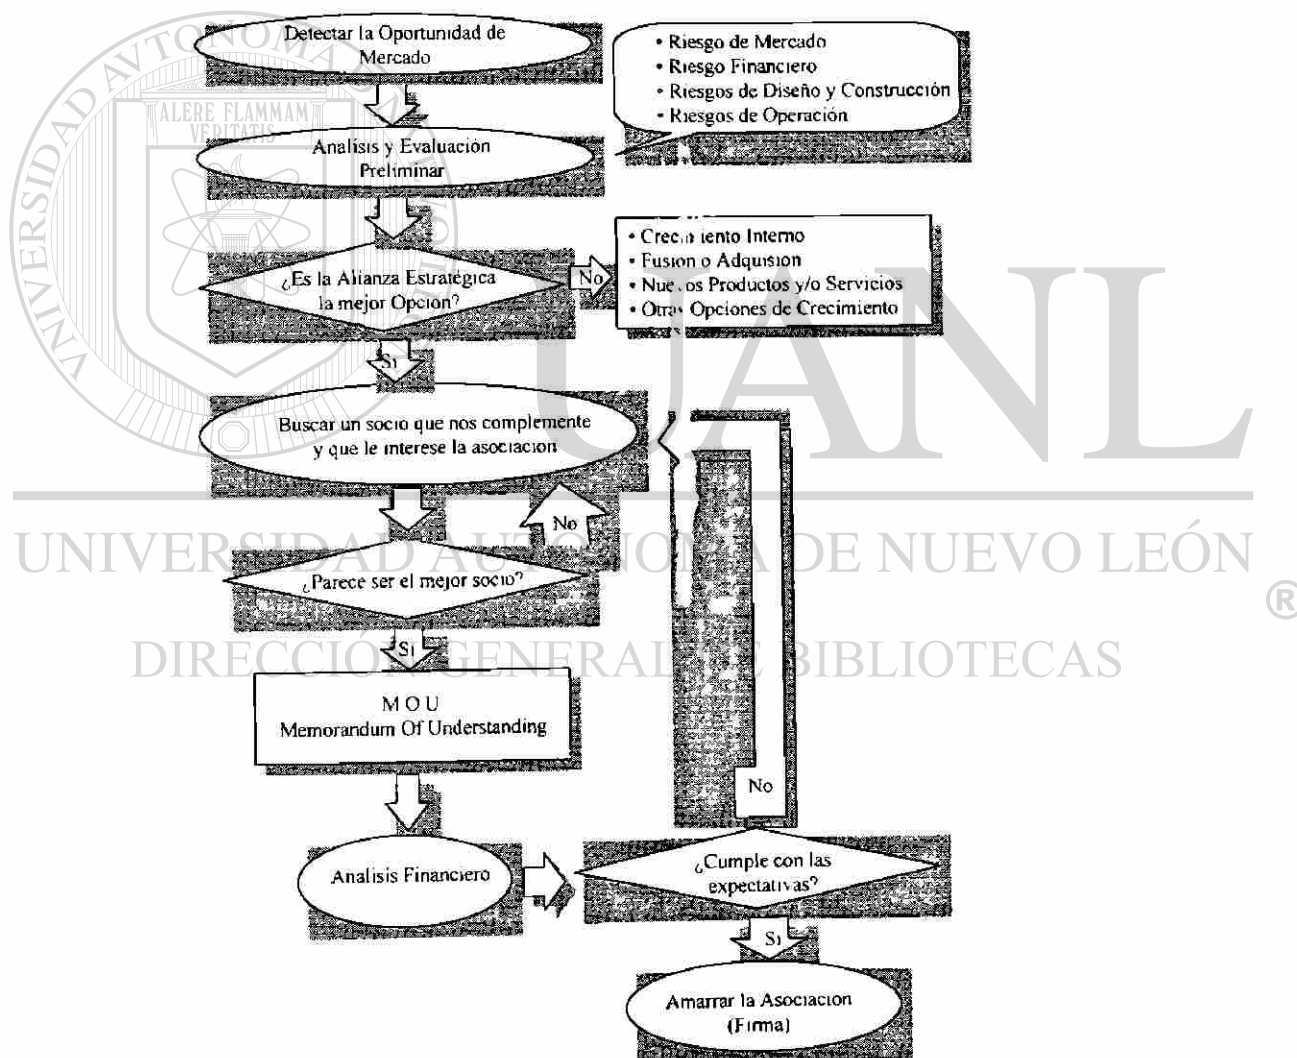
Detectar la Oportunidad de Mercado

• Riesgo de Mercado
• Riesgo Financiero
• Riesgos de Diseño y Construcción
• Riesgos de Operación

Analisis y Evaluación Preliminar

¿Es la Alianza Estratégica la mejor Opcion?

No

• Crecimiento Interno
• Fusion o Adquision
• Nuevos Productos y/o Servicios
• Otras Opciones de Crecimiento

Si

Buscar un socio que nos complemente y que le interese la asociacion

No

¿Parece ser el mejor socio?

Si

M O U
Memorandum Of Understanding

Analisis Financiero

No

¿Cumple con las expectativas?

Si

Amarrar la Asociacion (Firma)

ALERE FLAMMAM VERITATIS

UNIVERSIDAD AUTÓNOMA DE NUEVO LEÓN

UANL

®

DIRECCIÓN GENERAL DE BIBLIOTECAS